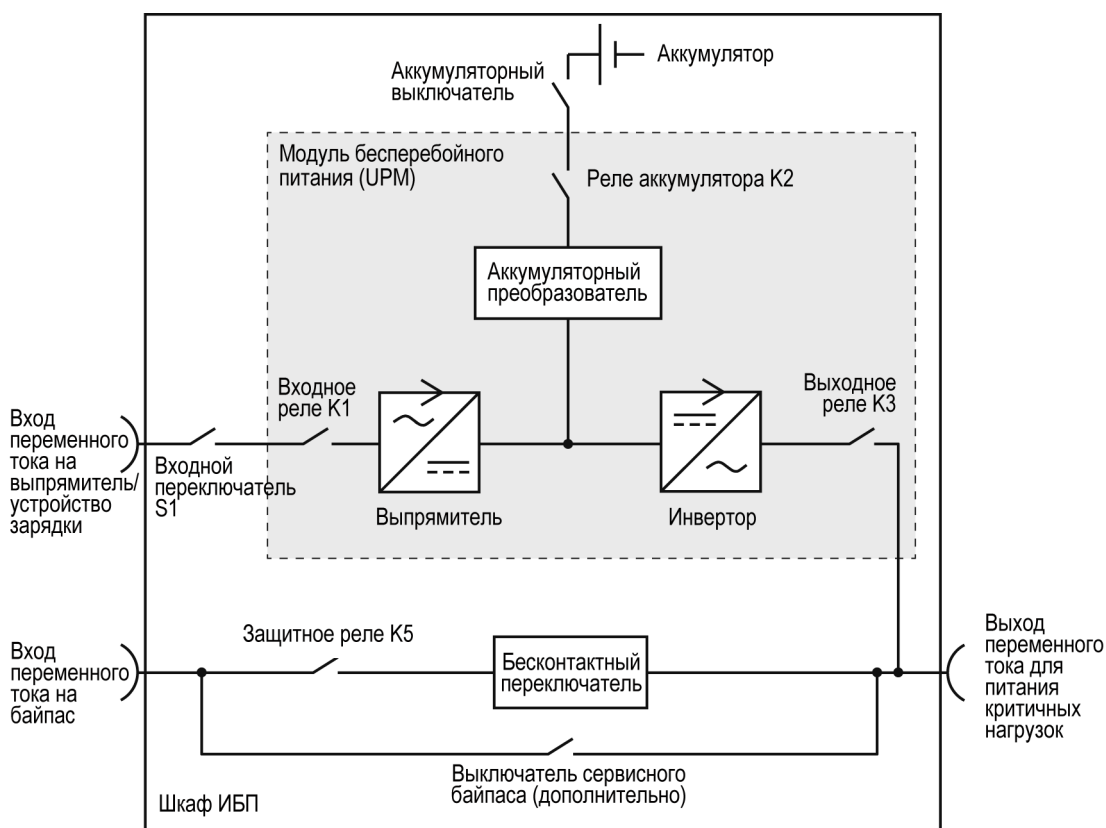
Аккумулятор

Аккумуляторный выключатель

Модуль бесперебойного питания (UPM)

Реле аккумулятора K2

Аккумуляторный преобразователь

Вход переменного тока на выпрямитель/ устройство зарядки

Входное реле K1

Входной переключатель S1

Выпрямитель

Инвертор

Выходное реле K3

Вход переменного тока на байпас

Защитное реле K5

Бесконтактный переключатель

Выход переменного тока для питания критичных нагрузок

Выключатель сервисного байпаса (дополнительно)

Шкаф ИБП